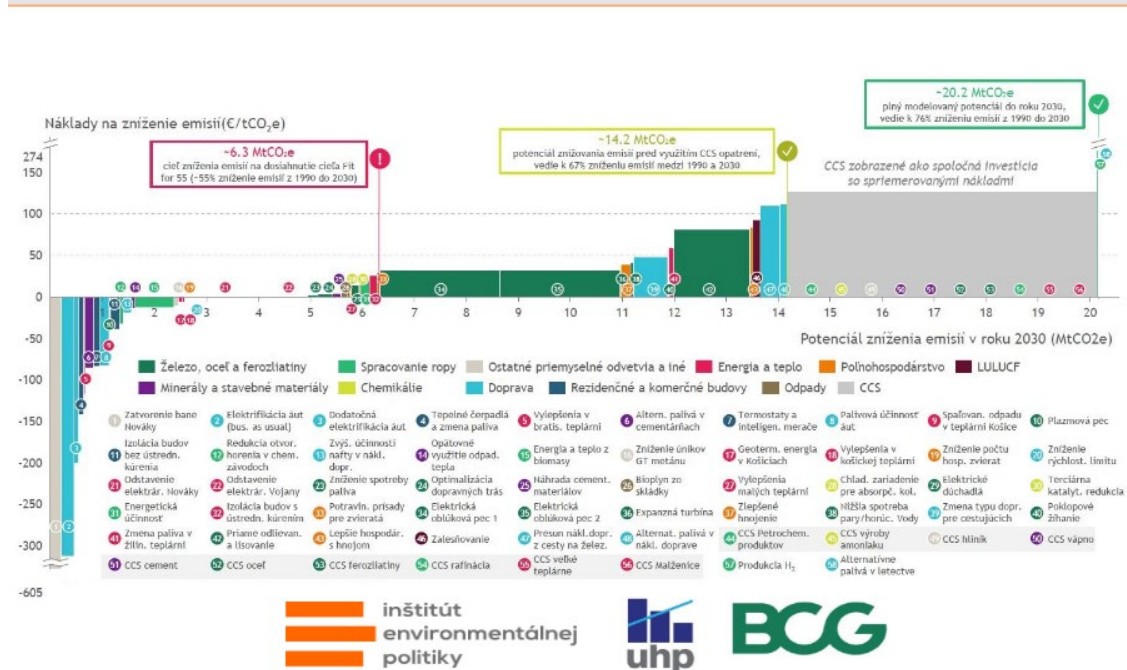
Náklady na zníženie emisií(€/tCO$_2$e)

~6.3 MtCO$_2$e
cieľ zníženia emisií na dosiahnutie cieľa Fit for 55 (~55% zníženie emisií z 1990 do 2030)

~14.2 MtCO$_2$e
potenciál znižovania emisií pred využitím CCS opatrení, vedie k 67% zníženiu emisií medzi 1990 a 2030

~20.2 MtCO$_2$e
plný modelovaný potenciál do roku 2030, vedie k 76% zníženiu emisií z 1990 do 2030

CCS zobrazené ako spoločná investícia so spriemerovanými nákladmi

274
150
100
50
0
-50
-100
-150
-200
-250
-300
-605

2 3 4 5 6 7 8 9 10 11 12 13 14 15 16 17 18 19 20

Potenciál zníženia emisií v roku 2030 (MtCO2e)

Železo, oceľ a ferozliatiny | Spracovanie ropy | Ostatné priemyselné odvetvia a iné | Energia a teplo | Poľnohospodárstvo | LULUCF | Minerály a stavebné materiály | Chemikálie | Doprava | Rezidenčné a komerčné budovy | Odpady | CCS

1 Zatvorenie bane Nováky
2 Elektrifikácia áut (bus. as usual)
3 Dodatočná elektrifikácia áut
4 Tepelné čerpadlá a zmena paliva
5 Vylepšenia v bratis. teplárni
6 Altern. palivá v cementárňach
7 Termostaty a inteligen. merače
8 Palivová účinnosť áut
9 Spaľovan. odpadu v teplárni Košice
10 Plazmová pec
11 Izolácia budov bez ústredn. kúrenia
12 Redukcia otvor. horenia v chem. závodoch
13 Zvýš. účinnosti nafty v nákl. dopr.
14 Opätovné využitie odpad. tepla
15 Energia a teplo z biomasy
16 Zníženie únikov GT metánu
17 Geoterm. energia v Košiciach
18 Vylepšenia v košickej teplárni
19 Zníženie počtu hosp. zvierat
20 Zníženie rýchlost. limitu
21 Odstavenie elektrár. Nováky
22 Odstavenie elektrár. Vojany
23 Zníženie spotreby paliva
24 Optimalizácia dopravných trás
25 Náhrada cement. materiálov
26 Bioplyn zo skládky
27 Vylepšenia malých teplární
28 Chlad. zariadenie pre absorpč. kol.
29 Elektrické dúchadlá
30 Terciárna katalyt. redukcia
31 Energetická účinnosť
32 Izolácia budov s ústredn. kúrením
33 Potravin. prísady pre zvieratá
34 Elektrická oblúková pec 1
35 Elektrická oblúková pec 2
36 Expanzná turbína
37 Zlepšené hnojenie
38 Nižšia spotreba pary/horúc. vody
39 Zmena typu dopr. pre cestujúcich
40 Poklopové žíhanie
41 Zmena paliva v žilin. teplárni
42 Priame odlievan. a tlsovanie
43 Lepšie hospodár. s hnojom
44 Zalesňovanie
45 Presun nákl. dopr. z cesty na želez.
46 Alternat. palivá v nákl. doprave
47 CCS Petrochem. produktov
48 CCS výroby amoniaku
49 CCS hliník
50 CCS vápno
51 CCS cement
52 CCS oceľ
53 CCS ferozliatiny
54 CCS rafinácia
55 CCS veľké teplárne
56 CCS Malženice
57 Produkcia H$_2$
58 Alternatívne palivá v letectve

inštitút environmentálnej politiky
uhp
BCG